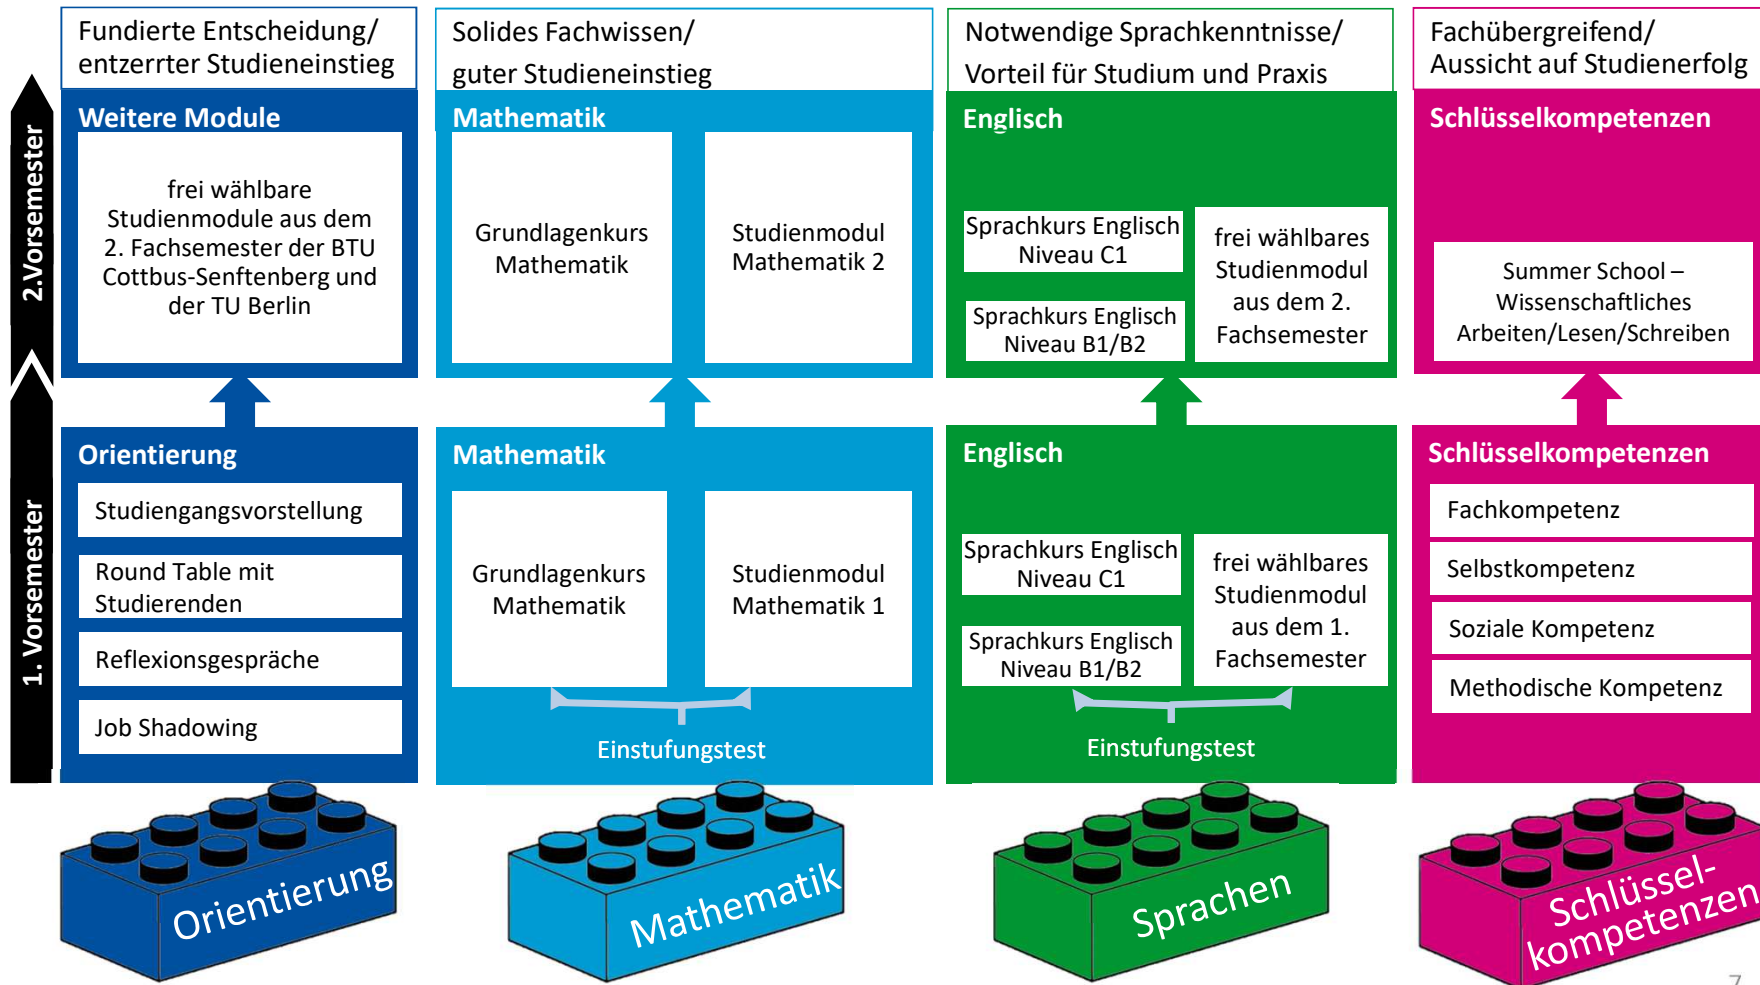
2.Vorsemester

1. Vorsemester

Fundierte Entscheidung/ entzerrter Studieneinstieg

Weitere Module

frei wählbare Studienmodule aus dem 2. Fachsemester der BTU Cottbus-Senftenberg und der TU Berlin

Orientierung

Studiengangsvorstellung

Round Table mit Studierenden

Reflexionsgespräche

Job Shadowing

Orientierung

Solides Fachwissen/ guter Studieneinstieg

Mathematik

Grundlagenkurs Mathematik

Studienmodul Mathematik 2

Mathematik

Grundlagenkurs Mathematik

Studienmodul Mathematik 1

Einstufungstest

Mathematik

Notwendige Sprachkenntnisse/ Vorteil für Studium und Praxis

Englisch

Sprachkurs Englisch Niveau C1

Sprachkurs Englisch Niveau B1/B2

frei wählbares Studienmodul aus dem 2. Fachsemester

Englisch

Sprachkurs Englisch Niveau C1

Sprachkurs Englisch Niveau B1/B2

frei wählbares Studienmodul aus dem 1. Fachsemester

Einstufungstest

Sprachen

Fachübergreifend/ Aussicht auf Studienerfolg

Schlüsselkompetenzen

Summer School – Wissenschaftliches Arbeiten/Lesen/Schreiben

Schlüsselkompetenzen

Fachkompetenz

Selbstkompetenz

Soziale Kompetenz

Methodische Kompetenz

Schlüssel-kompetenzen

7